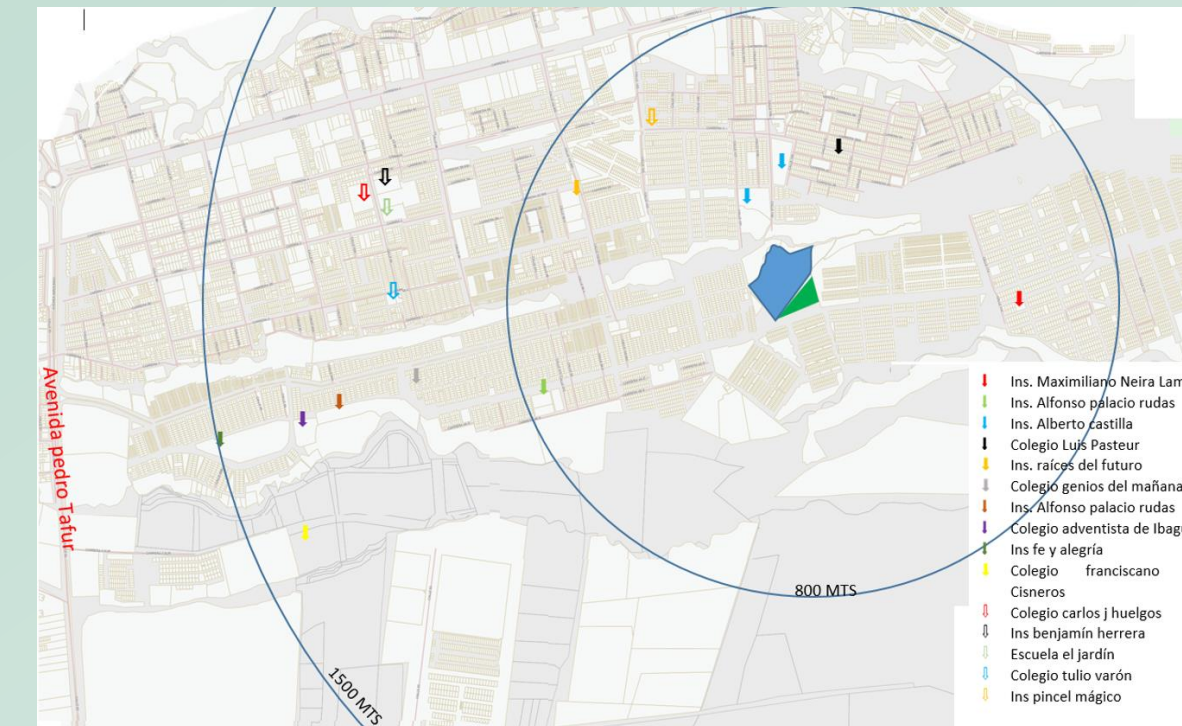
Avenida pedro Tafur

800 MTS

1500 MTS

Ins. Maximiliano Neira Lam
Ins. Alfonso palacio rudas
Ins. Alberto castilla
Colegio Luis Pasteur
Ins. raíces del futuro
Colegio genios del mañana
Ins. Alfonso palacio rudas
Colegio adventista de Ibag
Ins fe y alegría
Colegio franciscano Cisneros
Colegio carlos j huelgos
Ins benjamín herrera
Escuela el jardín
Colegio tulio varón
Ins pincel mágico